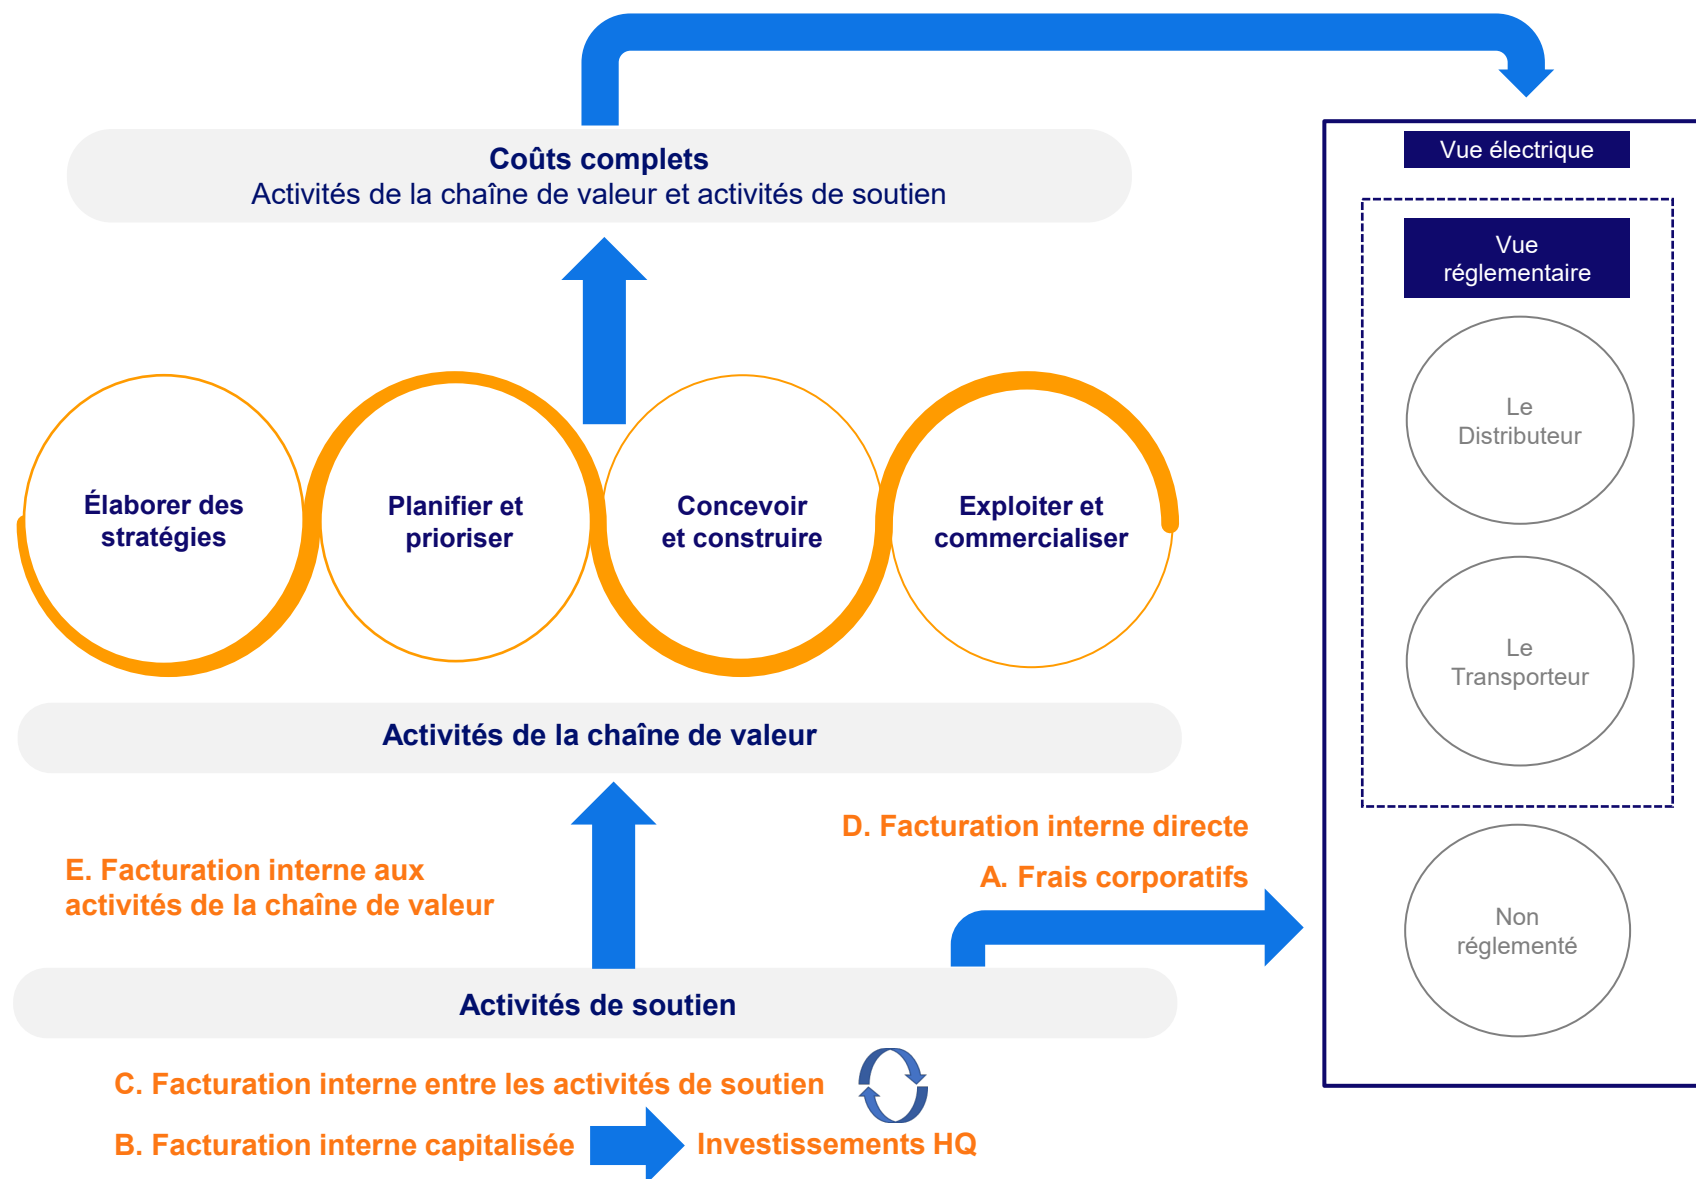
Coûts complets
Activités de la chaîne de valeur et activités de soutien

Élaborer des stratégies

Planifier et prioriser

Concevoir et construire

Exploiter et commercialiser

Activités de la chaîne de valeur

E. Facturation interne aux activités de la chaîne de valeur

D. Facturation interne directe

A. Frais corporatifs

Activités de soutien

C. Facturation interne entre les activités de soutien

B. Facturation interne capitalisée

Investissements HQ

Vue électrique

Vue réglementaire

Le Distributeur

Le Transporteur

Non réglementé